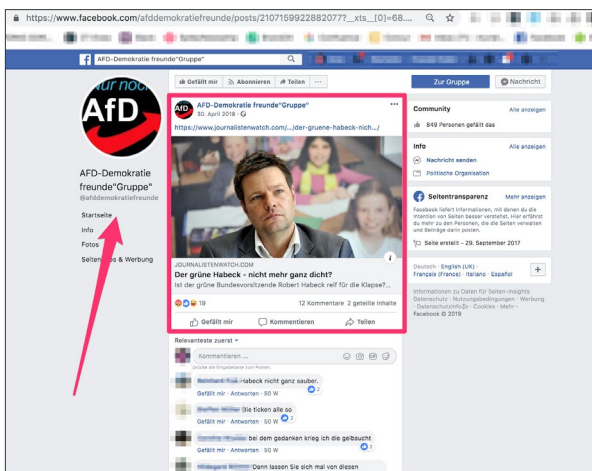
https://www.facebook.com/afddemokratiefreunde/posts/2107159922820777?__xts__[0]=68...

AFD-Demokratie freunde"Gruppe"

nur noch AfD

AFD-Demokratie freunde"Gruppe"
@afddemokratiefreunde

Startseite
Info
Fotos
Seiten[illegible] & Werbung

Gefällt mir
Abonnieren
Teilen
...

Zur Gruppe
Nachricht

AFD-Demokratie freunde"Gruppe"
30. April 2018 ·

https://www.journalistenwatch.com/.../der-gruene-habeck-nich.../

JOURNALISTENWATCH.COM
Der grüne Habeck - nicht mehr ganz dicht?
Ist der grüne Bundesvorsitzende Robert Habeck reif für die Klapse?...

19
12 Kommentare 2 geteilte Inhalte

Gefällt mir
Kommentieren
Teilen

Relevanteste zuerst

Kommentieren ...

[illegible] Habeck nicht ganz sauber.
Gefällt mir · Antworten · 50 W

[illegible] Sie ticken alle so
Gefällt mir · Antworten · 50 W

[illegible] bei dem gedanken krieg ich die gelbsucht
Gefällt mir · Antworten · 50 W

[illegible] Dann lassen Sie sich mal von diesen

Community
Alle anzeigen
849 Personen gefällt das

Info
Alle anzeigen
Nachricht senden
Politische Organisation

Seitentransparenz
Mehr anzeigen
Facebook liefert Informationen, mit denen du die Intention von Seiten besser verstehst. Hier erfährst du mehr zu den Personen, die die Seiten verwalten und Beiträge darin posten.
Seite erstellt – 29. September 2017

Deutsch · English (UK) · Français (France) · Italiano · Español

Informationen zu den Daten für Seiten-Insights · Datenschutz · Nutzungsbedingungen · Werbung · Datenschutz · Werbung · Cookies · Mehr ·
Facebook © 2019